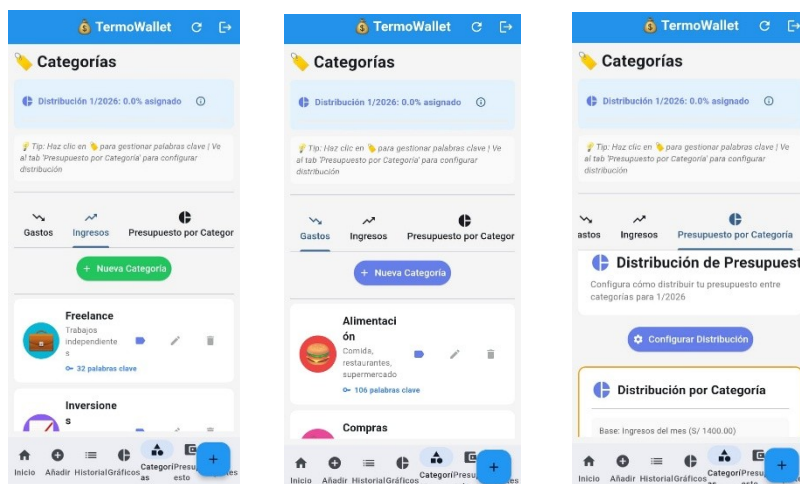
TermoWallet

Categorías

Distribución 1/2026: 0.0% asignado

Tip: Haz clic en para gestionar palabras clave | Ve al tab 'Presupuesto por Categoría' para configurar distribución

Gastos
Ingresos
Presupuesto por Categor

+ Nueva Categoría

Freelance
Trabajos independientes
32 palabras clave

Inversiones

Inicio Añadir Historial Gráficos Categorías Presupuesto Ajustes

TermoWallet

Categorías

Distribución 1/2026: 0.0% asignado

Tip: Haz clic en para gestionar palabras clave | Ve al tab 'Presupuesto por Categoría' para configurar distribución

Gastos
Ingresos
Presupuesto por Categor

+ Nueva Categoría

Alimentación
Comida, restaurantes, supermercado
106 palabras clave

Compras

Inicio Añadir Historial Gráficos Categorías Presupuesto Ajustes

TermoWallet

Categorías

Distribución 1/2026: 0.0% asignado

Tip: Haz clic en para gestionar palabras clave | Ve al tab 'Presupuesto por Categoría' para configurar distribución

astos
Ingresos
Presupuesto por Categoría

Distribución de Presupuest
Configura cómo distribuir tu presupuesto entre categorías para 1/2026

Configurar Distribución

Distribución por Categoría

Base: Ingresos del mes (S/ 1400.00)

Inicio Añadir Historial Gráficos Categorías Presupuesto